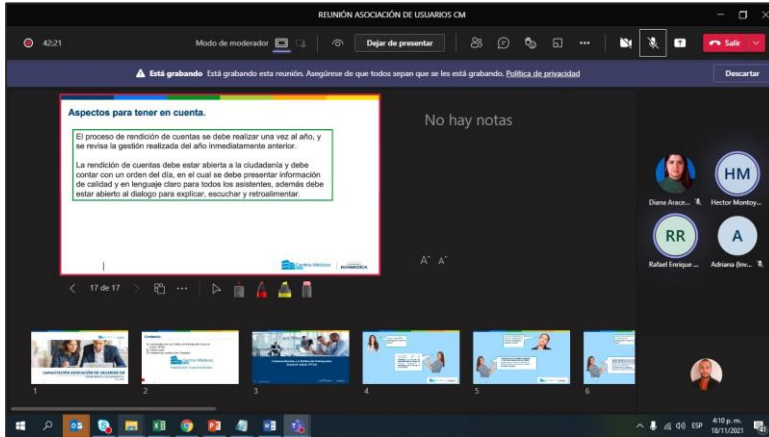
REUNIÓN ASOCIACIÓN DE USUARIOS CM

42:21

Modo de moderador

Dejar de presentar

Salir

Está grabando Está grabando esta reunión. Asegúrese de que todos sepan que se les está grabando. Política de privacidad

Descartar

Aspectos para tener en cuenta.

El proceso de rendición de cuentas se debe realizar una vez al año, y se revisa la gestión realizada del año inmediatamente anterior.

La rendición de cuentas debe estar abierta a la ciudadanía y debe contar con un orden del día, en el cual se debe presentar información de calidad y en lenguaje claro para todos los asistentes, además debe estar abierto al dialogo para explicar, escuchar y retroalimentar.

Centro Médico

No hay notas

A˄ A˅

17 de 17

Diana Arace...

HM

Hector Montoy...

RR

Rafael Enrique ...

A

Adriana (Inv...

CAPACITACIÓN ASOCIACIÓN DE USUARIOS CM

1

2

3

4

5

6

ESP

4:10 p. m.
18/11/2021